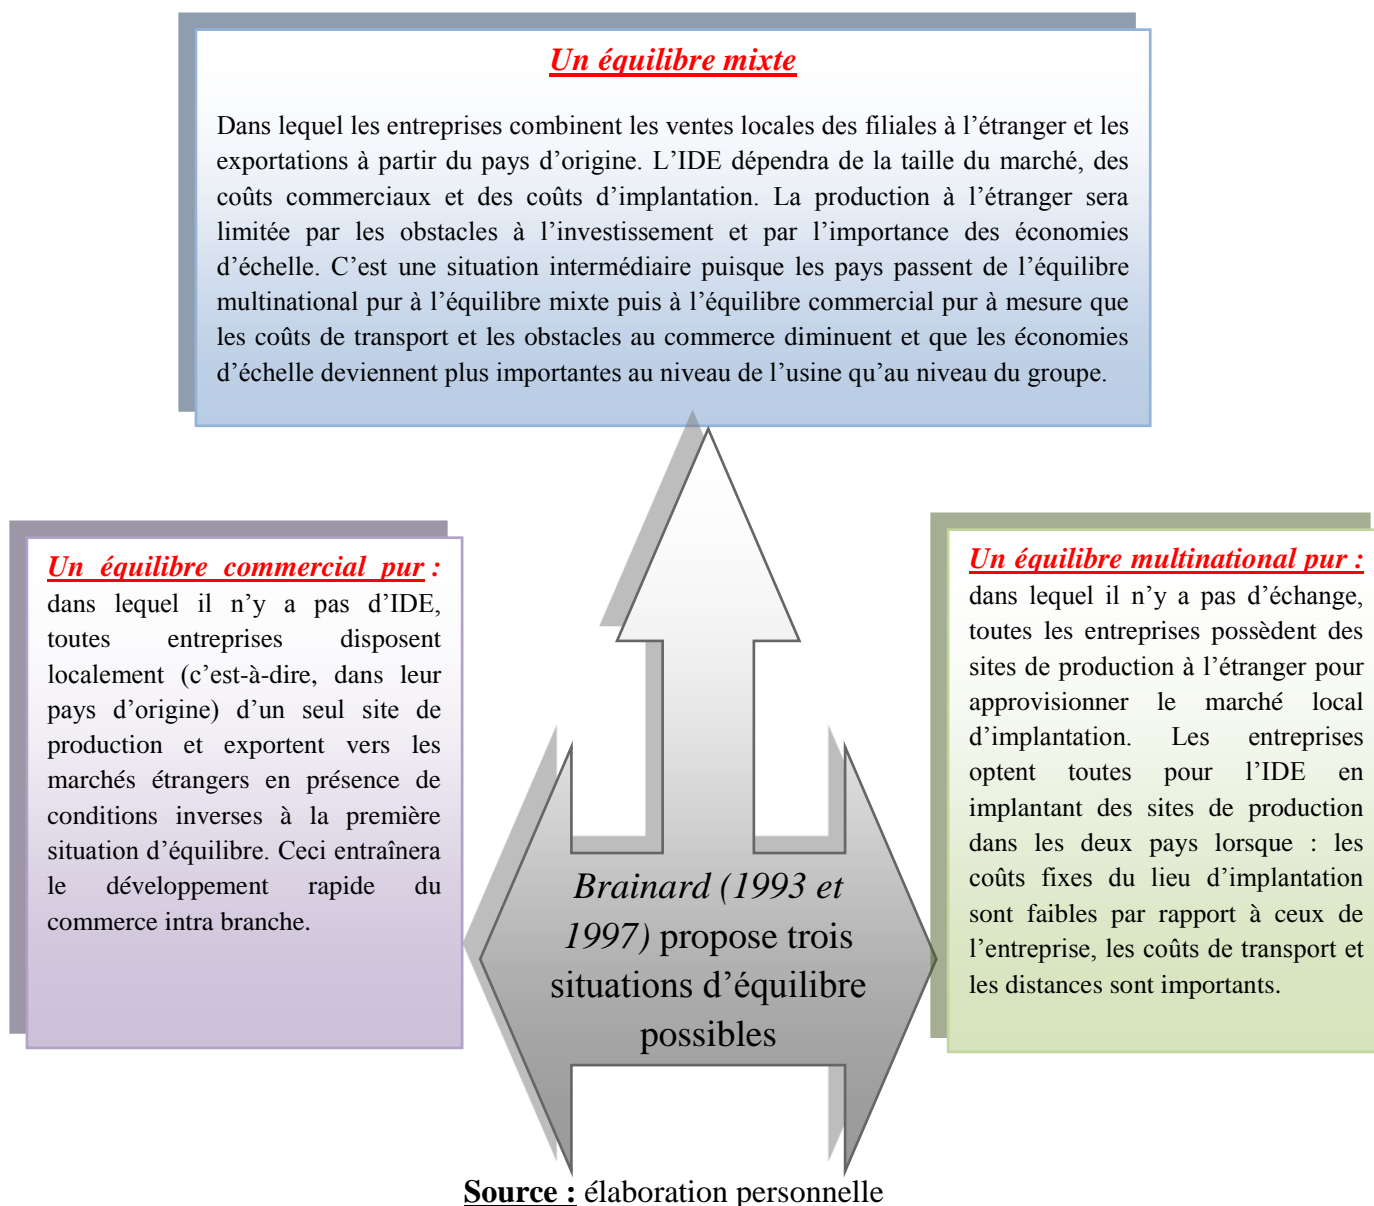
Un équilibre mixte

Dans lequel les entreprises combinent les ventes locales des filiales à l'étranger et les exportations à partir du pays d'origine. L'IDE dépendra de la taille du marché, des coûts commerciaux et des coûts d'implantation. La production à l'étranger sera limitée par les obstacles à l'investissement et par l'importance des économies d'échelle. C'est une situation intermédiaire puisque les pays passent de l'équilibre multinational pur à l'équilibre mixte puis à l'équilibre commercial pur à mesure que les coûts de transport et les obstacles au commerce diminuent et que les économies d'échelle deviennent plus importantes au niveau de l'usine qu'au niveau du groupe.

Un équilibre commercial pur : dans lequel il n'y a pas d'IDE, toutes entreprises disposent localement (c'est-à-dire, dans leur pays d'origine) d'un seul site de production et exportent vers les marchés étrangers en présence de conditions inverses à la première situation d'équilibre. Ceci entraînera le développement rapide du commerce intra branche.

Brainard (1993 et 1997) propose trois situations d'équilibre possibles

Un équilibre multinational pur : dans lequel il n'y a pas d'échange, toutes les entreprises possèdent des sites de production à l'étranger pour approvisionner le marché local d'implantation. Les entreprises optent toutes pour l'IDE en implantant des sites de production dans les deux pays lorsque : les coûts fixes du lieu d'implantation sont faibles par rapport à ceux de l'entreprise, les coûts de transport et les distances sont importants.

Source : élaboration personnelle